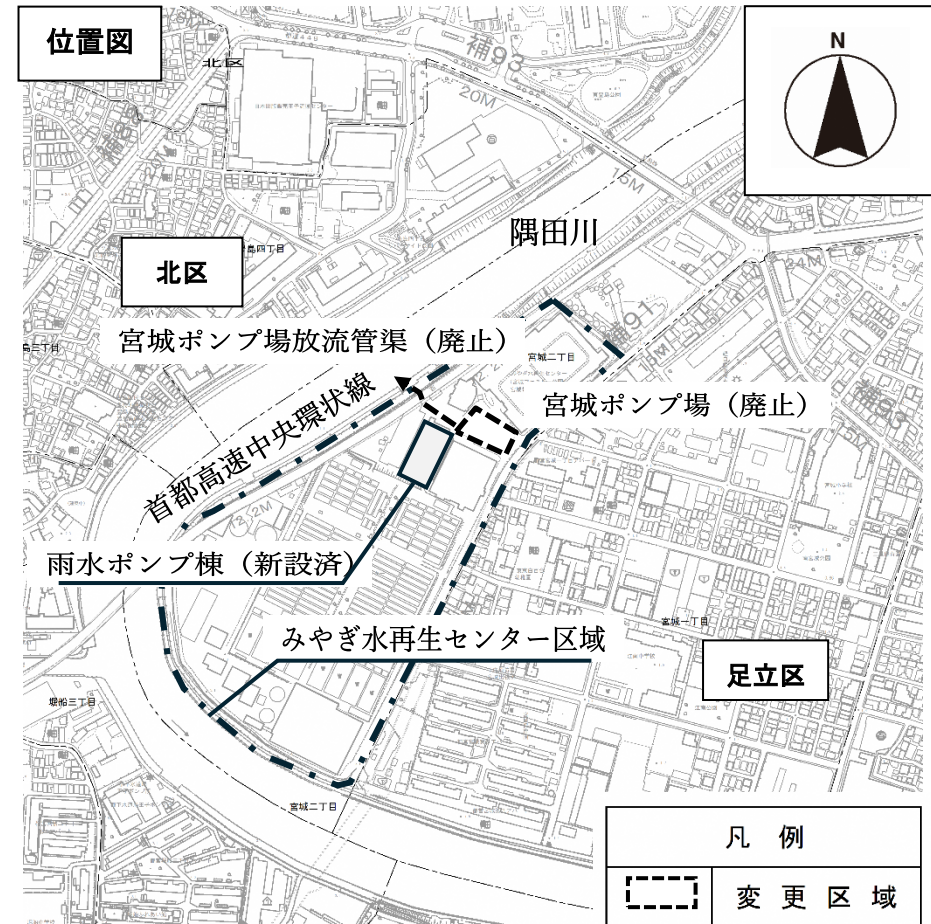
位置図

N

北区

隅田川

北区

補93

20M

15M

宮城ポンプ場放流管渠（廃止）

宮城二丁目

宮城ポンプ場（廃止）

首都高速中央環状線

雨水ポンプ棟（新設済）

みやぎ水再生センター区域

宮城一丁目

足立区

堀船三丁目

宮城二丁目

| 凡　例 | |
|---|---|
| | 変　更　区　域 |